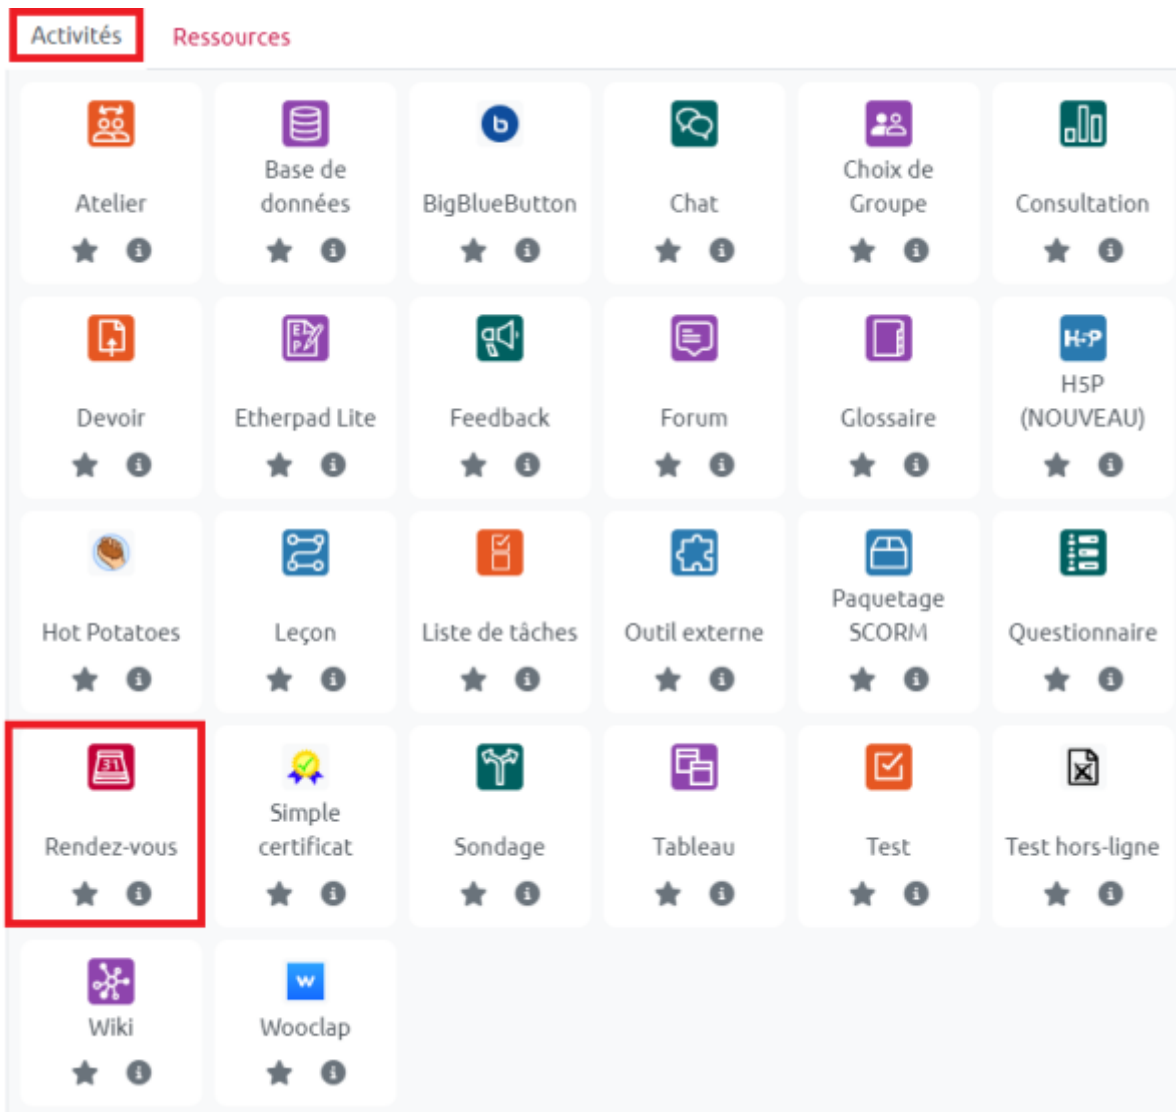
Activités Ressources

Atelier

Base de données

BigBlueButton

Chat

Choix de Groupe

Consultation

Devoir

Etherpad Lite

Feedback

Forum

Glossaire

H5P (NOUVEAU)

Hot Potatoes

Leçon

Liste de tâches

Outil externe

Paquetage SCORM

Questionnaire

Rendez-vous

Simple certificat

Sondage

Tableau

Test

Test hors-ligne

Wiki

Wooclap